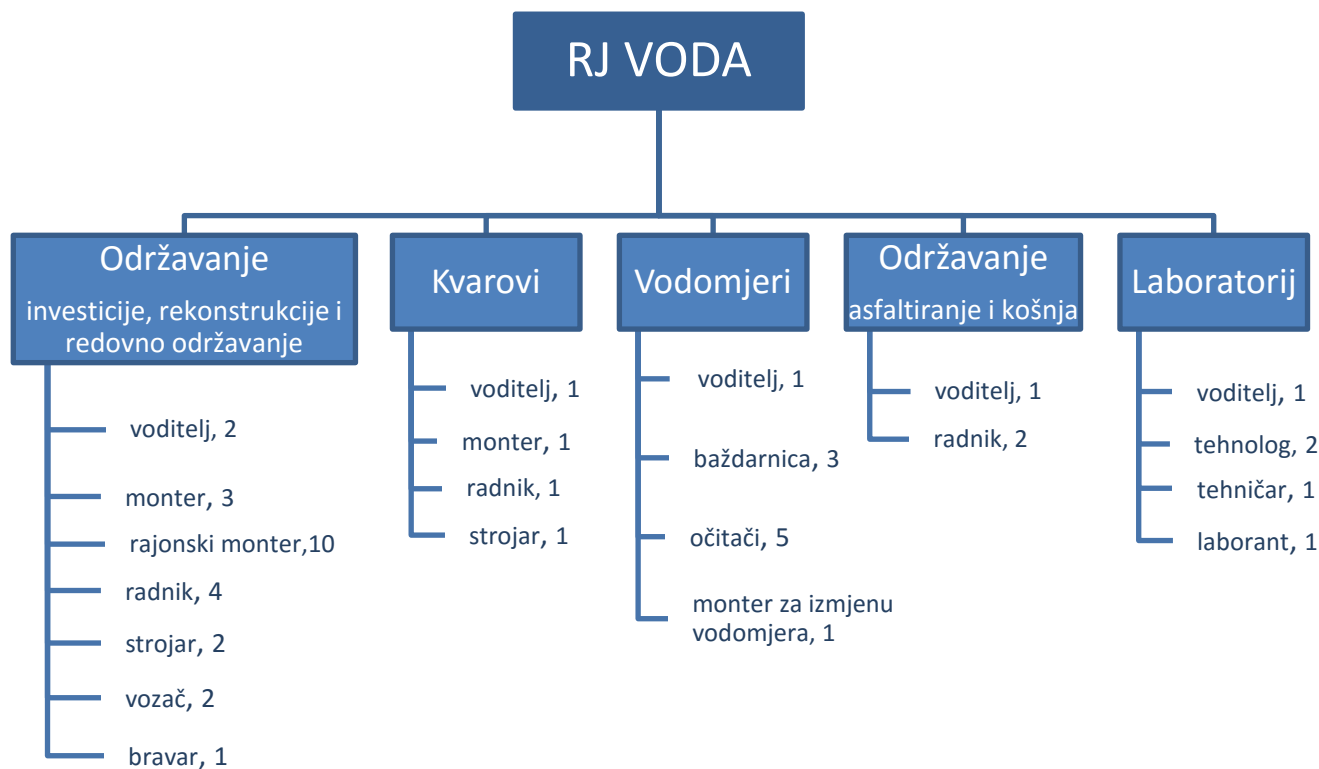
RJ VODA

Održavanje
investicije, rekonstrukcije i redovno održavanje

voditelj, 2
monter, 3
rajonski monter,10
radnik, 4
strojar, 2
vozač, 2
bravar, 1

Kvarovi

voditelj, 1
monter, 1
radnik, 1
strojar, 1

Vodomjeri

voditelj, 1
baždarnica, 3
očitači, 5
monter za izmjenu vodomjera, 1

Održavanje
asfaltiranje i košnja

voditelj, 1
radnik, 2

Laboratorij

voditelj, 1
tehnolog, 2
tehničar, 1
laborant, 1